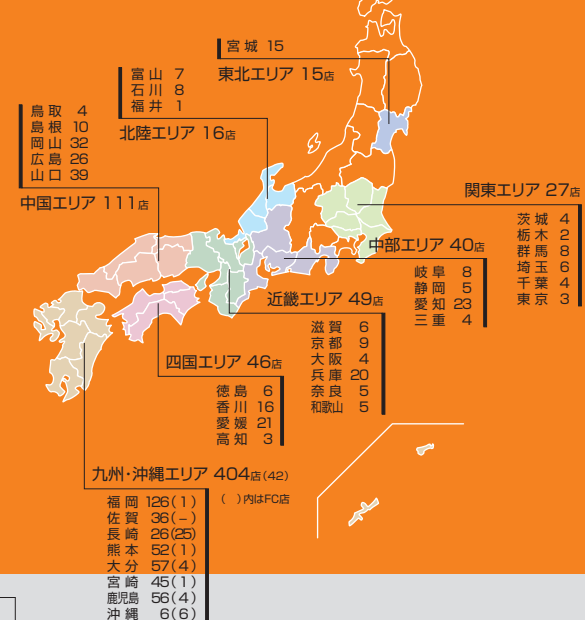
宮城 15
東北エリア 15店

富山 7
石川 8
福井 1
北陸エリア 16店

鳥取 4
島根 10
岡山 32
広島 26
山口 39
中国エリア 111店

関東エリア 27店
茨城 4
栃木 2
群馬 8
埼玉 6
千葉 4
東京 3

中部エリア 40店
岐阜 8
静岡 5
愛知 23
三重 4

近畿エリア 49店
滋賀 6
京都 9
大阪 4
兵庫 20
奈良 5
和歌山 5

四国エリア 46店
徳島 6
香川 16
愛媛 21
高知 3

九州・沖縄エリア 404店(42)
( )内はFC店
福岡 126(1)
佐賀 36(−)
長崎 26(25)
熊本 52(1)
大分 57(4)
宮崎 45(1)
鹿児島 56(4)
沖縄 6(6)